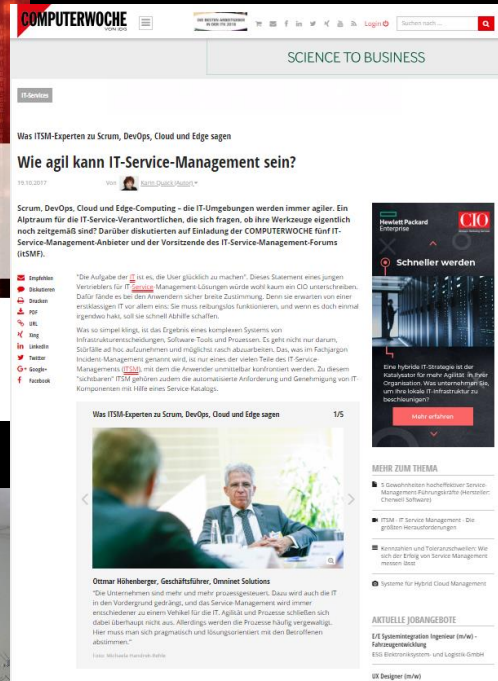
COMPUTERWOCHE
VON IDG

Login | Suchen nach ...

SCIENCE TO BUSINESS

IT-Services

Was ITSM-Experten zu Scrum, DevOps, Cloud und Edge sagen

Wie agil kann IT-Service-Management sein?

19.10.2017 von Karin Quack (Autor)

Scrum, DevOps, Cloud und Edge-Computing – die IT-Umgebungen werden immer agiler. Ein Alptraum für die IT-Service-Verantwortlichen, die sich fragen, ob ihre Werkzeuge eigentlich noch zeitgemäß sind? Darüber diskutierten auf Einladung der COMPUTERWOCHE fünf IT-Service-Management-Anbieter und der Vorsitzende des IT-Service-Management-Forums (itSMF).

Empfehlen
Diskutieren
Drucken
PDF
URL
Xing
LinkedIn
Twitter
Google+
Facebook

"Die Aufgabe der IT ist es, die User glücklich zu machen". Dieses Statement eines jungen Vertrieblers für IT-Service Management-Lösungen würde wohl kaum ein CIO unterschreiben. Dafür fände es bei den Anwendern sicher breite Zustimmung. Denn sie erwarten von einer erstklassigen IT vor allem eins: Sie muss reibungslos funktionieren, und wenn es doch einmal irgendwo hakt, soll sie schnell Abhilfe schaffen.

Was so simpel klingt, ist das Ergebnis eines komplexen Systems von Infrastrukturentscheidungen, Software-Tools und Prozessen. Es geht nicht nur darum, Störfälle ad hoc aufzunehmen und möglichst rasch abzuarbeiten. Das, was im Fachjargon Incident-Management genannt wird, ist nur eines der vielen Teile des IT-Service Managements (ITSM), mit dem die Anwender unmittelbar konfrontiert werden. Zu diesem "sichtbaren" ITSM gehören zudem die automatisierte Anforderung und Genehmigung von IT-Komponenten mit Hilfe eines Service Katalogs.

Was ITSM-Experten zu Scrum, DevOps, Cloud und Edge sagen 1/5

Ottmar Höhenberger, Geschäftsführer, Omninet Solutions

"Die Unternehmen sind mehr und mehr prozessgetrieben. Dazu wird auch die IT in den Vordergrund gedrängt, und das Service-Management wird immer entscheidener zu einem Vehikel für die IT. Agilität und Prozesse schließen sich dabei überhaupt nicht aus. Allerdings werden die Prozesse häufig vergewaltigt. Hier muss man sich pragmatisch und lösungsorientiert mit den Betroffenen abstimmen."

Foto: Michaela Handrek-Rehle

Hewlett Packard Enterprise | CIO

Schneller werden

Eine hybride IT-Strategie ist der Katalysator für mehr Agilität in Ihrer Organisation. Was unternehmen Sie, um Ihre lokale IT-Infrastruktur zu beschleunigen?

Mehr erfahren

MEHR ZUM THEMA

5 Gewohnheiten hocheffektiver Service-Management-Führungskräfte (Hersteller: Cherwell Software)

ITSM - IT Service Management - Die größten Herausforderungen

Kennzahlen und Toleranzschwellen: Wie sich der Erfolg von Service Management messen lässt

Systeme für Hybrid Cloud Management

AKTUELLE JOBANGEBOTE

E/E Systemintegration Ingenieur (m/w) - Fahrzeugentwicklung
ESG Elektroniksystem- und Logistik-GmbH

UX Designer (m/w)